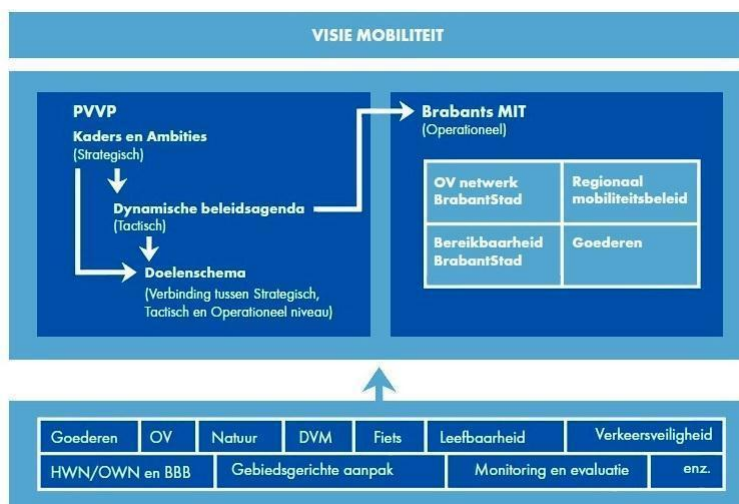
VISIE MOBILITEIT

PVVP
Kaders en Ambities
(Strategisch)

Dynamische beleidsagenda
(Tactisch)

Doelenschema
(Verbinding tussen Strategisch, Tactisch en Operationeel niveau)

Brabants MIT
(Operationeel)

| OV netwerk BrabantStad | Regionaal mobiliteitsbeleid |
|---|---|
| Bereikbaarheid BrabantStad | Goederen |

Goederen | OV | Natuur | DVM | Fiets | Leefbaarheid | Verkeersveiligheid
HWN/OWN en BBB | Gebiedsgerichte aanpak | Monitoring en evaluatie | enz.